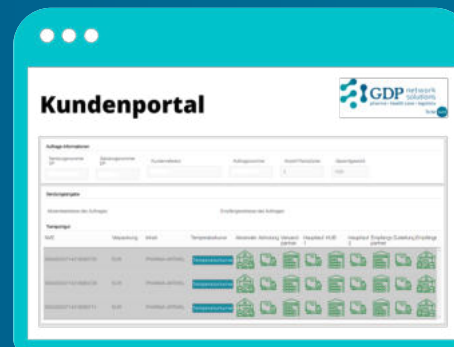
Kundenportal

GDP network solutions
pharma • health care • logistics

Auftrags-Informationen

Sendungsnummer GP

Abholungsnummer GP

Kundenreferenz

Auftragsnummer

Anzahl Packstücke

Gesamtgewicht

Sendungsangaben

Absenderadresse des Auftrages

Empfängeradresse des Auftrages

Transportgut

Temperaturkurve

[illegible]

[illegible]

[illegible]